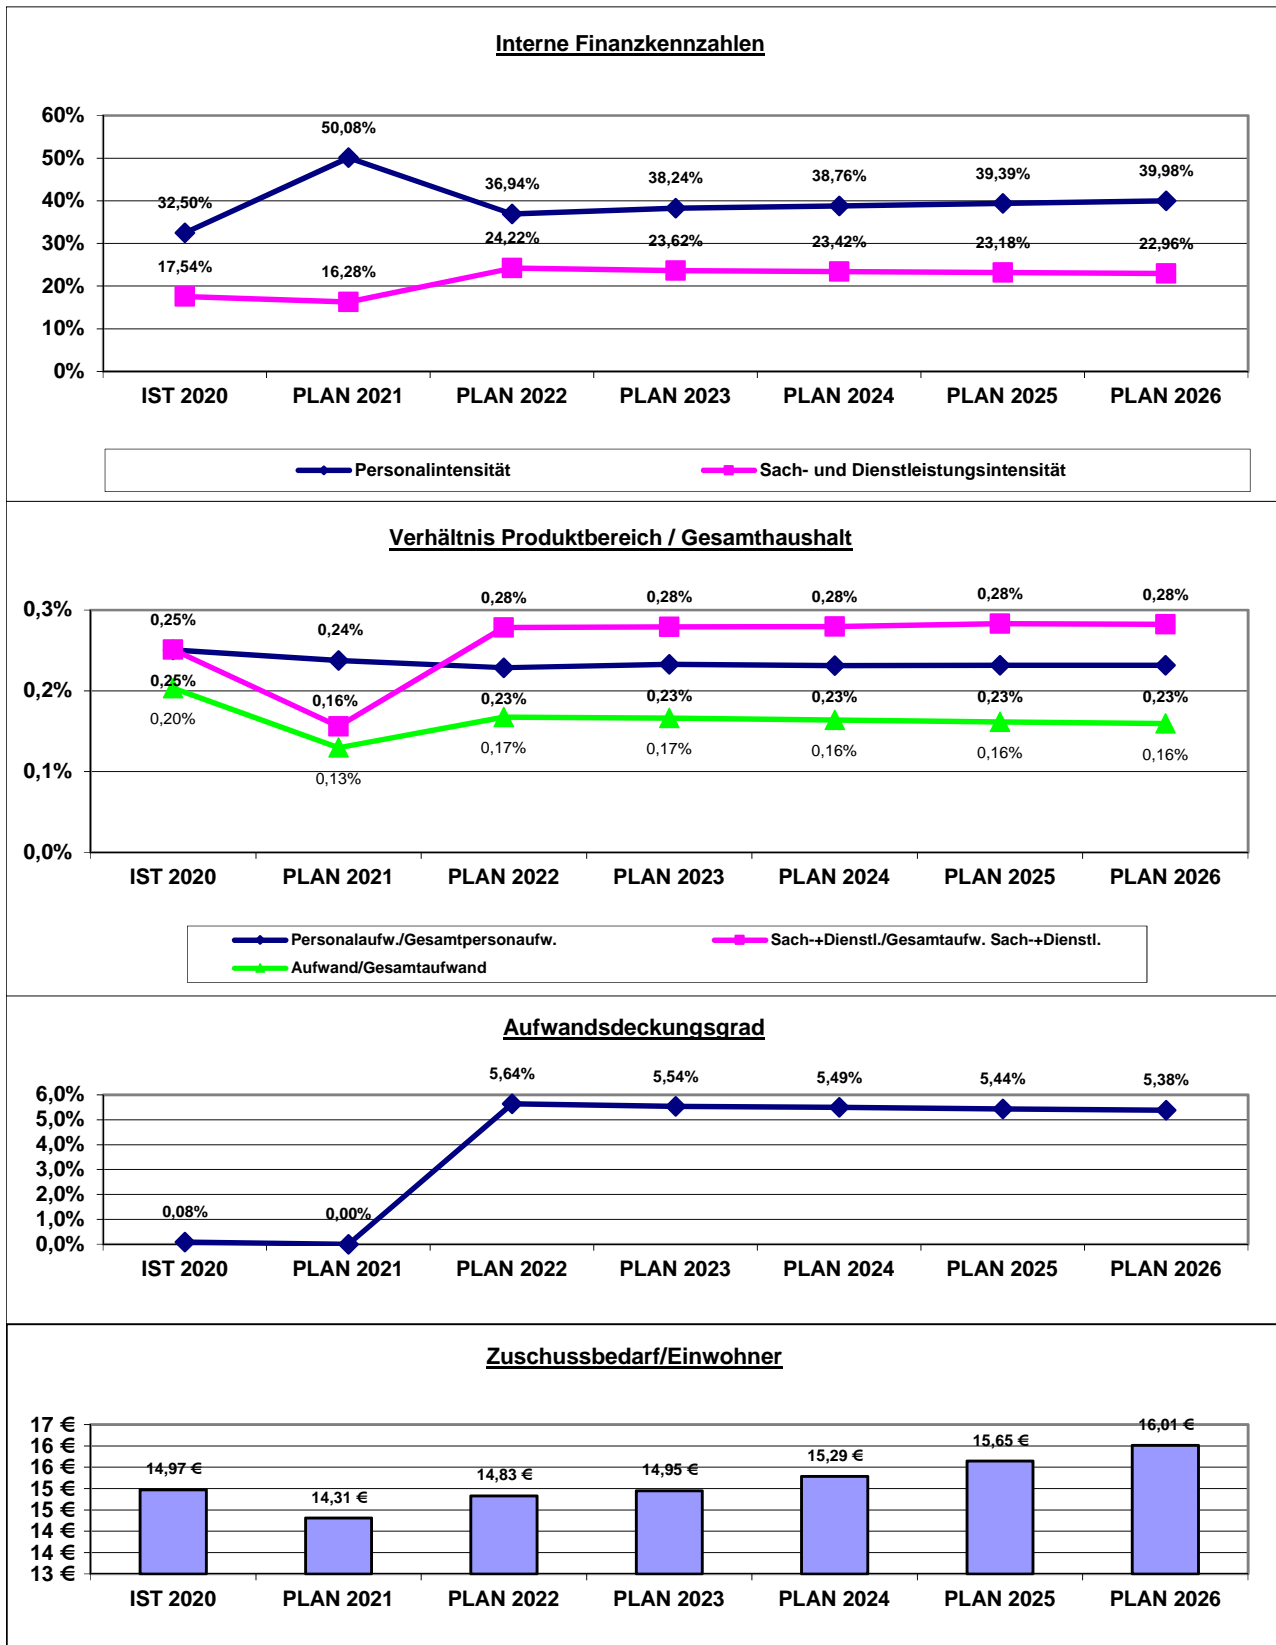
Interne Finanzkennzahlen

60%
50%
40%
30%
20%
10%
0%

50,08%
32,50%
36,94%
38,24%
38,76%
39,39%
39,98%
24,22%
23,62%
23,42%
23,18%
22,96%
17,54%
16,28%

IST 2020 PLAN 2021 PLAN 2022 PLAN 2023 PLAN 2024 PLAN 2025 PLAN 2026

Personalintensität
Sach- und Dienstleistungsintensität

Verhältnis Produktbereich / Gesamthaushalt

0,3%
0,2%
0,1%
0,0%

0,25%
0,24%
0,28%
0,28%
0,28%
0,28%
0,28%
0,25%
0,16%
0,23%
0,23%
0,23%
0,23%
0,23%
0,20%
0,13%
0,17%
0,17%
0,16%
0,16%
0,16%

IST 2020 PLAN 2021 PLAN 2022 PLAN 2023 PLAN 2024 PLAN 2025 PLAN 2026

Personalaufw./Gesamtpersonaufw.
Sach-+Dienstl./Gesamtaufw. Sach-+Dienstl.
Aufwand/Gesamtaufwand

Aufwandsdeckungsgrad

6,0%
5,0%
4,0%
3,0%
2,0%
1,0%
0,0%

5,64%
5,54%
5,49%
5,44%
5,38%
0,08%
0,00%

IST 2020 PLAN 2021 PLAN 2022 PLAN 2023 PLAN 2024 PLAN 2025 PLAN 2026

Zuschussbedarf/Einwohner

17 €
16 €
16 €
15 €
15 €
14 €
14 €
13 €

14,97 €
14,31 €
14,83 €
14,95 €
15,29 €
15,65 €
16,01 €

IST 2020 PLAN 2021 PLAN 2022 PLAN 2023 PLAN 2024 PLAN 2025 PLAN 2026